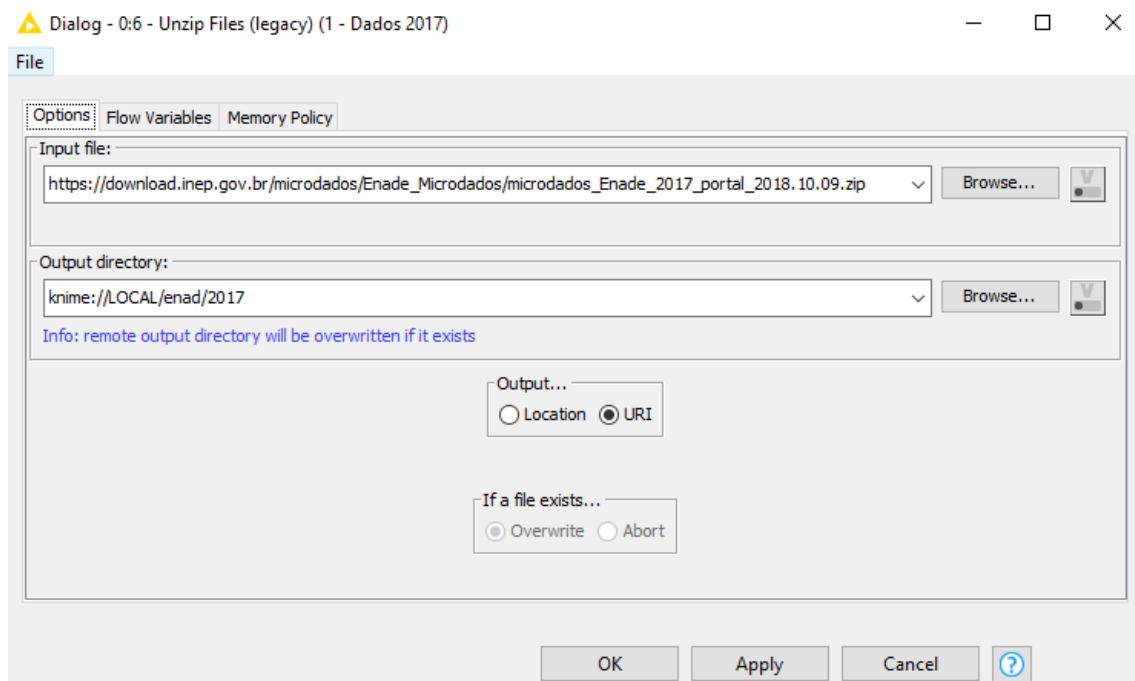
Dialog - 0:6 - Unzip Files (legacy) (1 - Dados 2017)

File

Options | Flow Variables | Memory Policy

Input file:

https://download.inep.gov.br/microdados/Enade_Microdados/microdados_Enade_2017_portal_2018.10.09.zip

Browse...

Output directory:

knime://LOCAL/enad/2017

Browse...

Info: remote output directory will be overwritten if it exists

Output...

Location URI

If a file exists...

Overwrite Abort

OK Apply Cancel ?